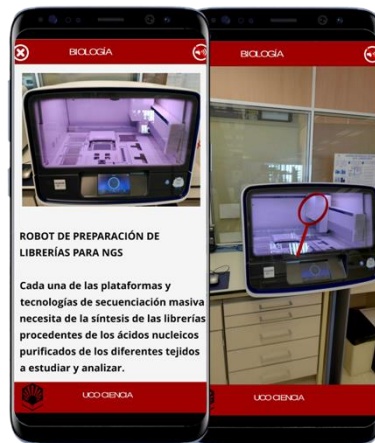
BIOLOGÍA

ROBOT DE PREPARACIÓN DE LIBRERÍAS PARA NGS

Cada una de las plataformas y tecnologías de secuenciación masiva necesita de la síntesis de las librerías procedentes de los ácidos nucleicos purificados de los diferentes tejidos a estudiar y analizar.

UCO CIENCIA

BIOLOGÍA

UCO CIENCIA